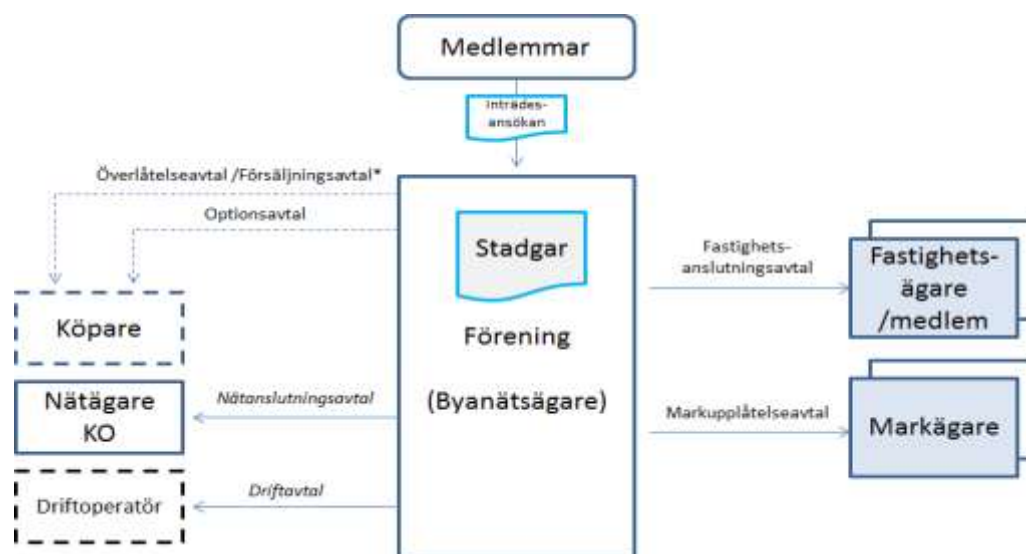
Medlemmar

Inträdesansökan

Överlåtelseavtal /Försäljningsavtal*

Optionsavtal

Stadgar

Förening

(Byanätsägare)

Fastighetsanslutningsavtal

Fastighetsägare /medlem

Köpare

Nätägare KO

Nätanslutningsavtal

Markupplåtelseavtal

Markägare

Driftoperatör

Driftavtal